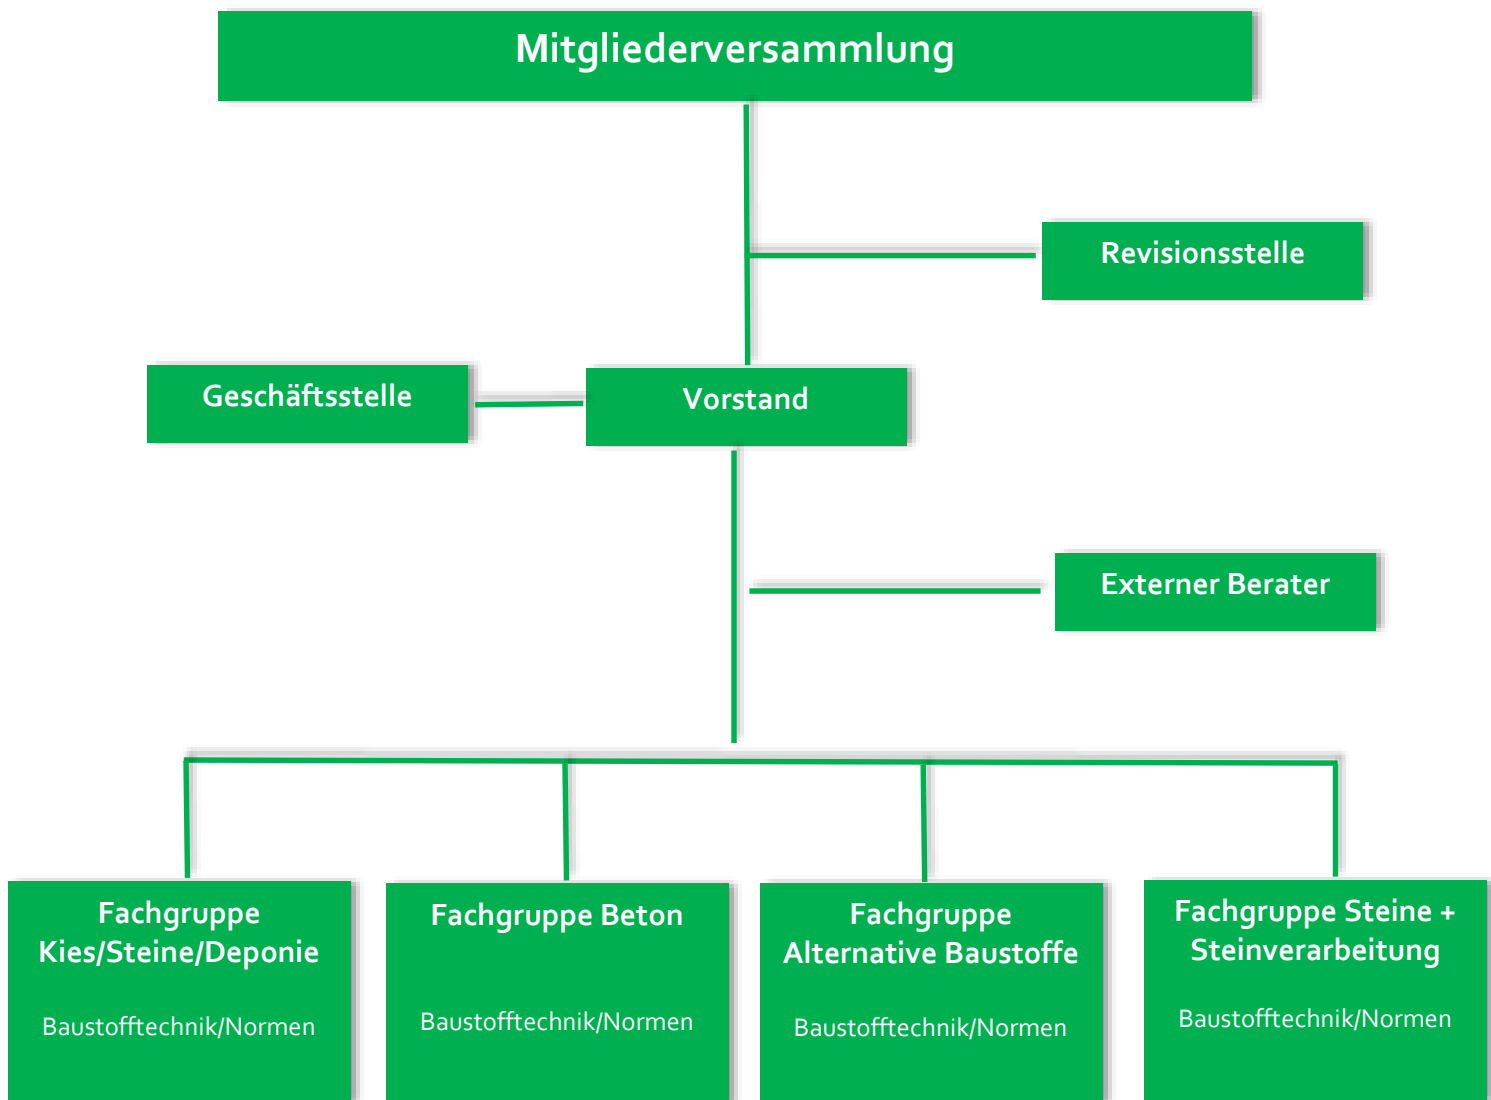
Mitgliederversammlung

Revisionsstelle

Geschäftsstelle

Vorstand

Externer Berater

Fachgruppe Kies/Steine/Deponie

Baustofftechnik/Normen

Fachgruppe Beton

Baustofftechnik/Normen

Fachgruppe Alternative Baustoffe

Baustofftechnik/Normen

Fachgruppe Steine + Steinverarbeitung

Baustofftechnik/Normen